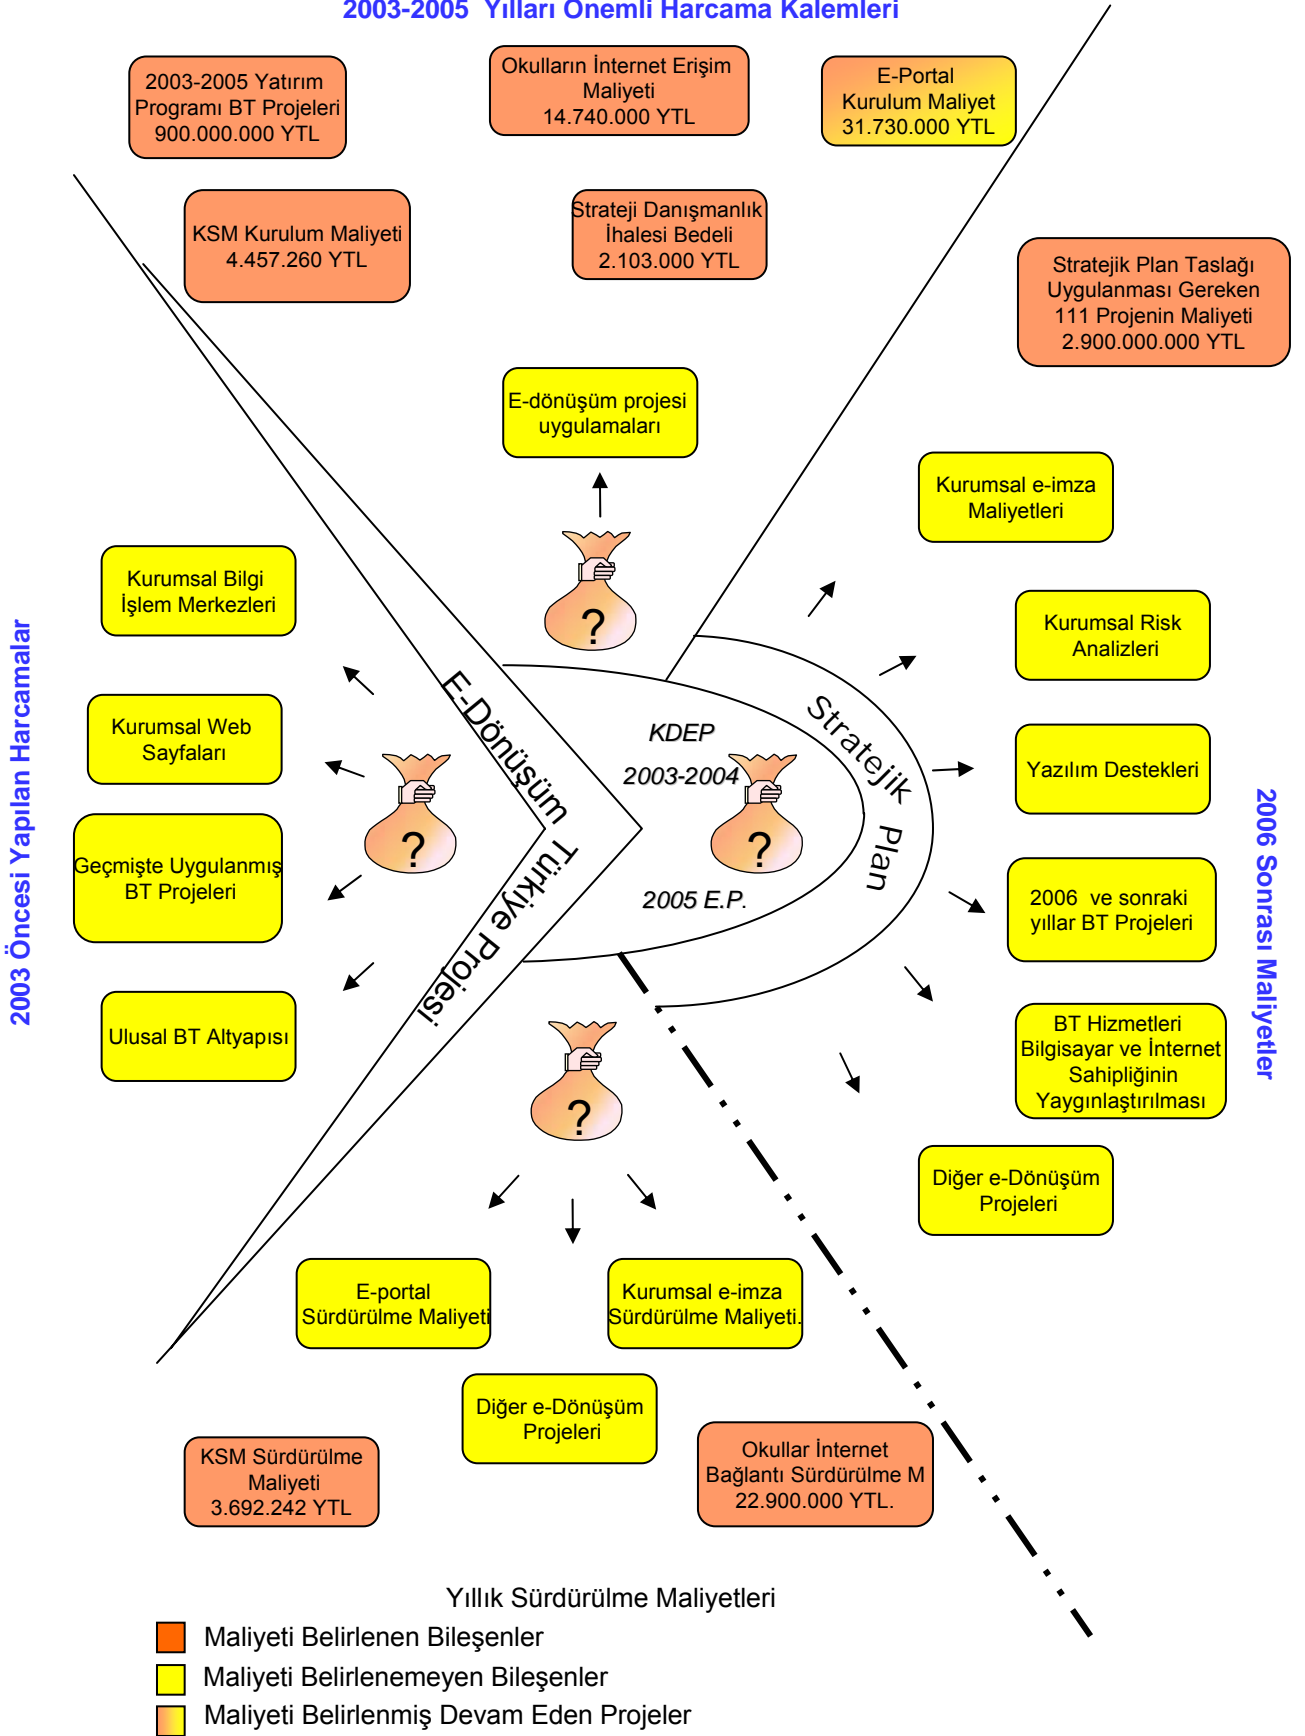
2003-2005 Yılları Önemli Harcama Kalemleri

2003-2005 Yatırım Programı BT Projeleri 900.000.000 YTL

Okulların İnternet Erişim Maliyeti 14.740.000 YTL

E-Portal Kurulum Maliyet 31.730.000 YTL

KSM Kurulum Maliyeti 4.457.260 YTL

Strateji Danışmanlık İhalesi Bedeli 2.103.000 YTL

Stratejik Plan Taslağı Uygulanması Gereken 111 Projenin Maliyeti 2.900.000.000 YTL

E-dönüşüm projesi uygulamaları

Kurumsal e-imza Maliyetleri

Kurumsal Bilgi İşlem Merkezleri

Kurumsal Risk Analizleri

Kurumsal Web Sayfaları

Yazılım Destekleri

Geçmişte Uygulanmış BT Projeleri

2006 ve sonraki yıllar BT Projeleri

Ulusal BT Altyapısı

BT Hizmetleri Bilgisayar ve İnternet Sahipliğinin Yaygınlaştırılması

Diğer e-Dönüşüm Projeleri

2003 Öncesi Yapılan Harcamalar

2006 Sonrası Maliyetler

E-Dönüşüm Türkiye Projesi

Stratejik Plan

KDEP 2003-2004

2005 E.P.

?

?

?

?

E-portal Sürdürülme Maliyeti

Kurumsal e-imza Sürdürülme Maliyeti.

Diğer e-Dönüşüm Projeleri

KSM Sürdürülme Maliyeti 3.692.242 YTL

Okullar İnternet Bağlantı Sürdürülme M 22.900.000 YTL.

Yıllık Sürdürülme Maliyetleri

Maliyeti Belirlenen Bileşenler

Maliyeti Belirlenemeyen Bileşenler

Maliyeti Belirlenmiş Devam Eden Projeler